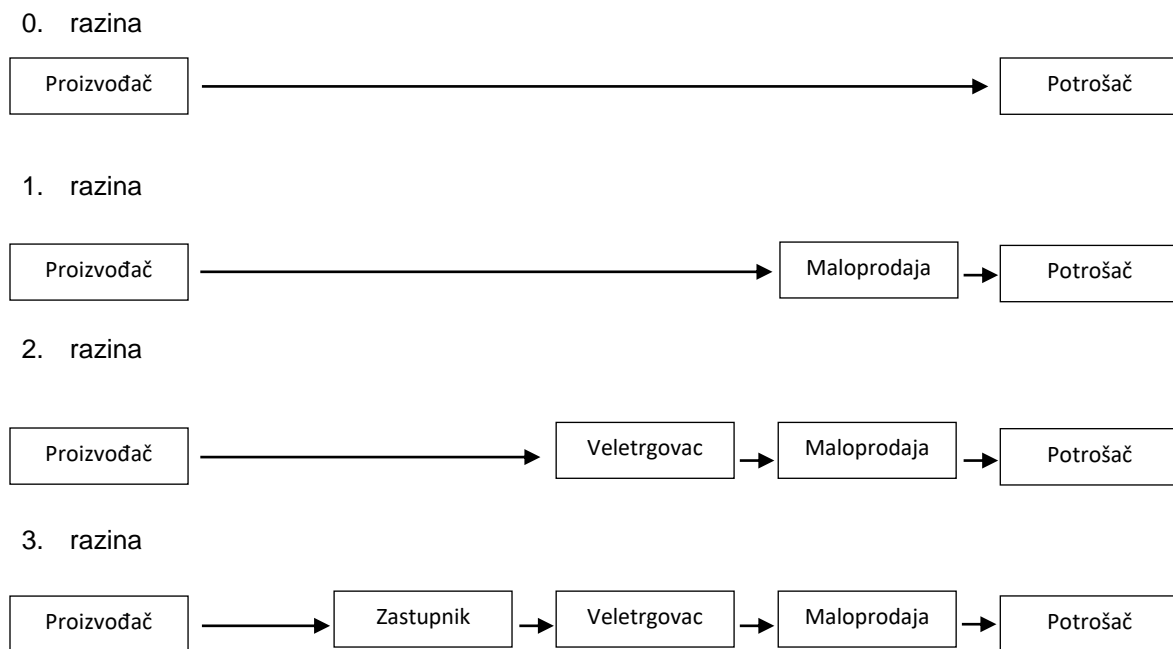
0. razina

Proizvođač

Potrošač

1. razina

Proizvođač

Maloprodaja

Potrošač

2. razina

Proizvođač

Veletrgovac

Maloprodaja

Potrošač

3. razina

Proizvođač

Zastupnik

Veletrgovac

Maloprodaja

Potrošač